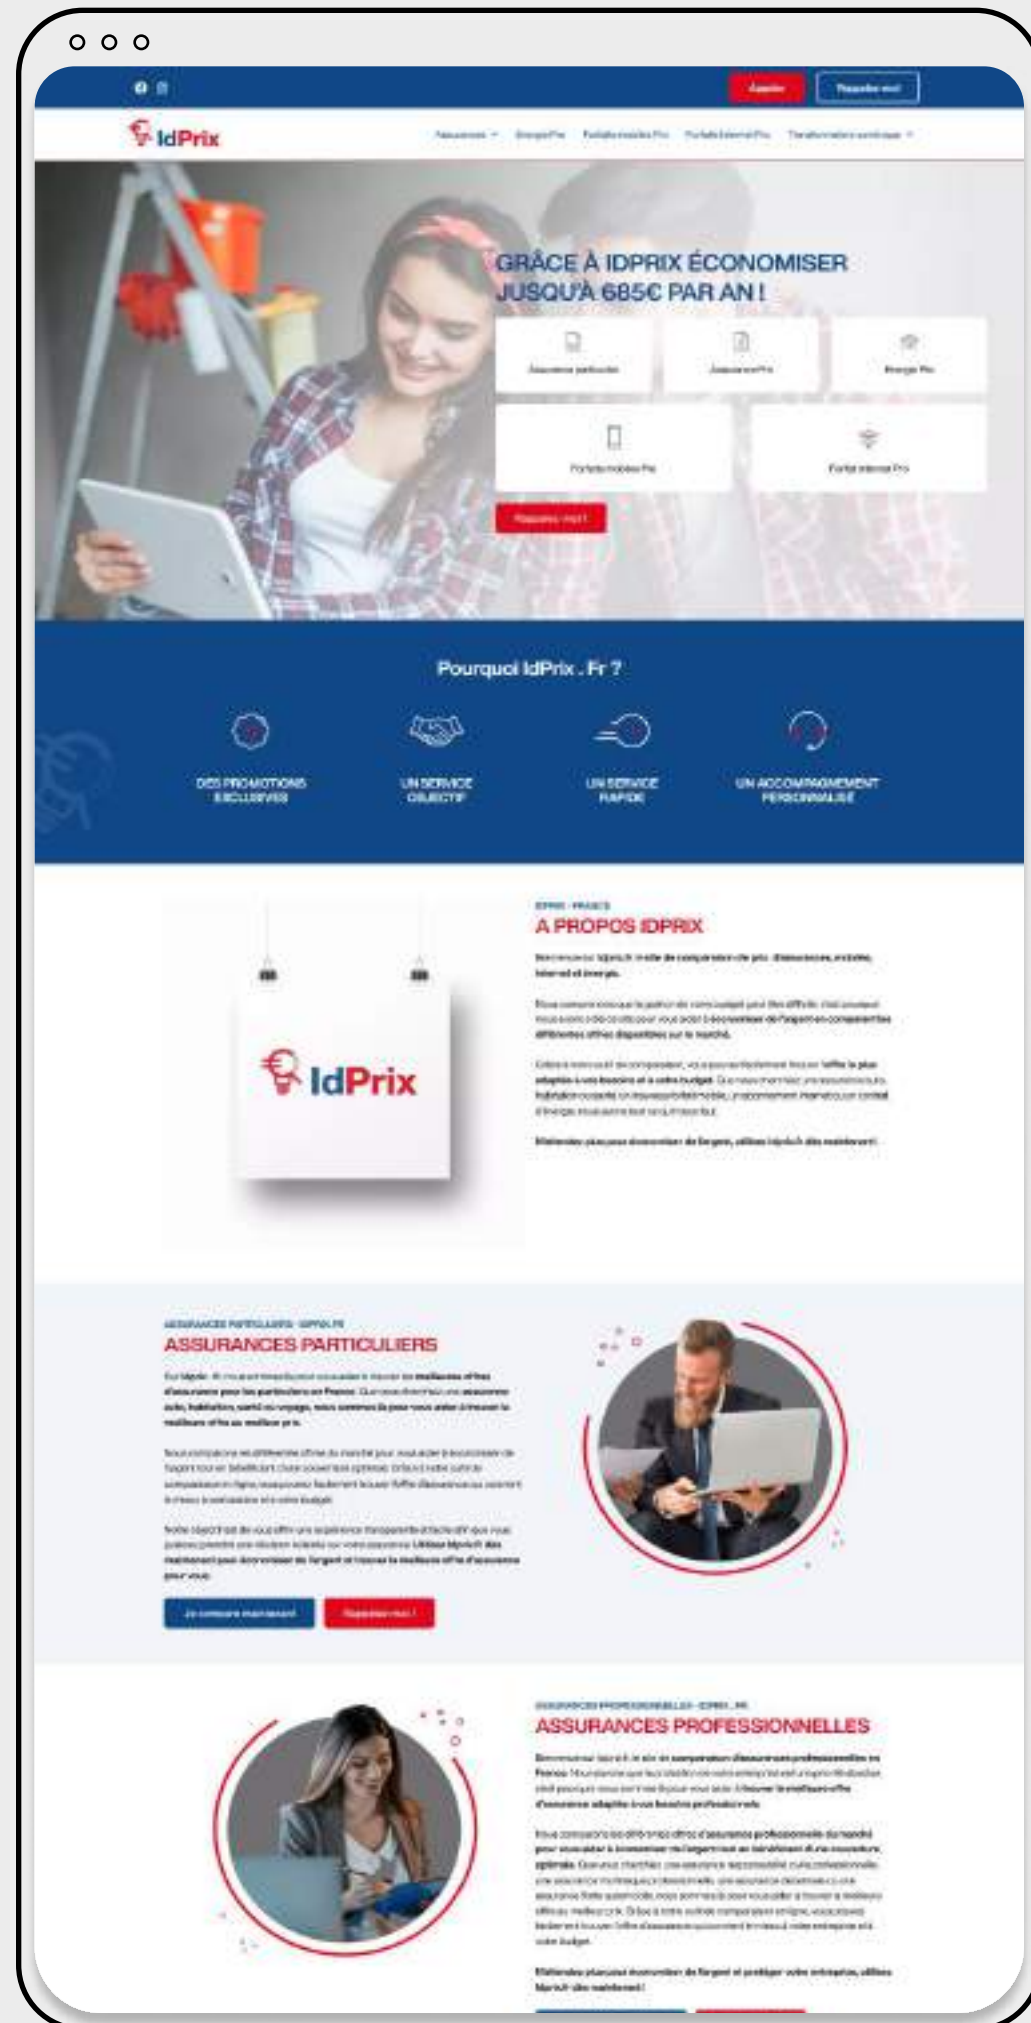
Appeler

Rappelez-moi

IdPrix

Assurances

GRÂCE À IDPRIX ÉCONOMISER JUSQU'À 685€ PAR AN !

Rappelez-moi !

Pourquoi IdPrix . Fr ?

DES PROMOTIONS EXCLUSIVES

UN SERVICE OBJECTIF

UN SERVICE RAPIDE

UN ACCOMPAGNEMENT PERSONNALISÉ

A PROPOS IDPRIX

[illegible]

IdPrix

ASSURANCES PARTICULIERS

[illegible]

Rappelez-moi !

ASSURANCES PROFESSIONNELLES

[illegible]